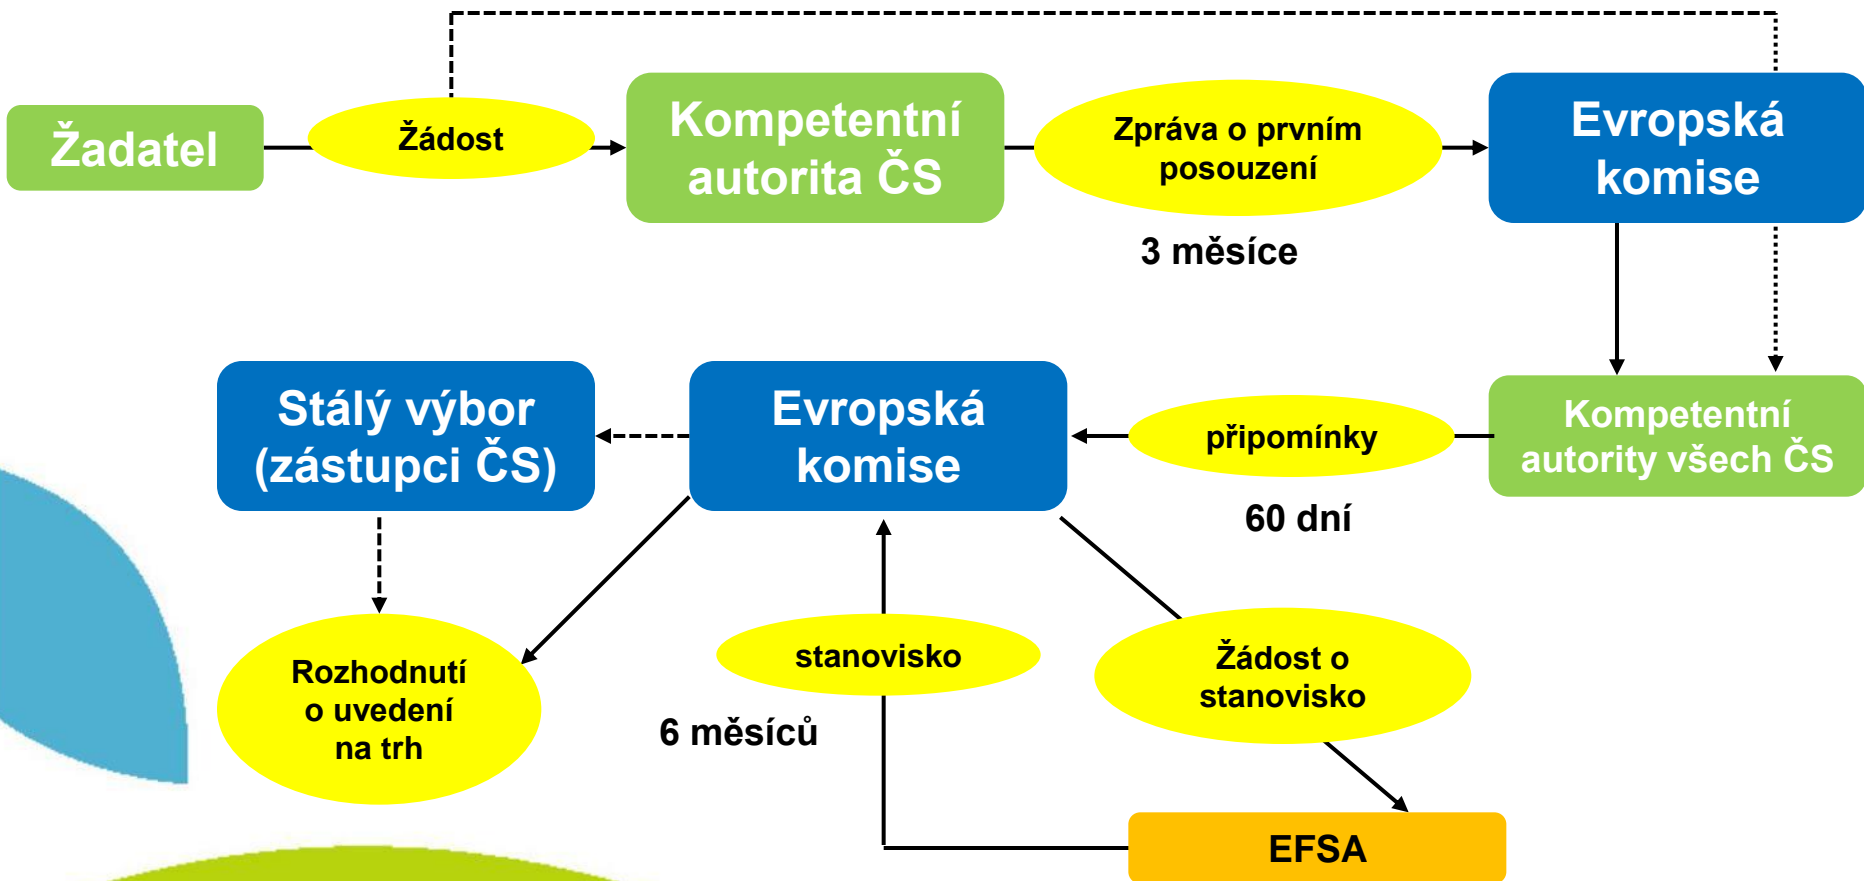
Žadatel

Žádost

Kompetentní autorita ČS

Zpráva o prvním posouzení

3 měsíce

Evropská komise

Kompetentní autority všech ČS

připomínky

60 dní

Evropská komise

Stálý výbor (zástupci ČS)

Rozhodnutí o uvedení na trh

stanovisko

6 měsíců

Žádost o stanovisko

EFSA